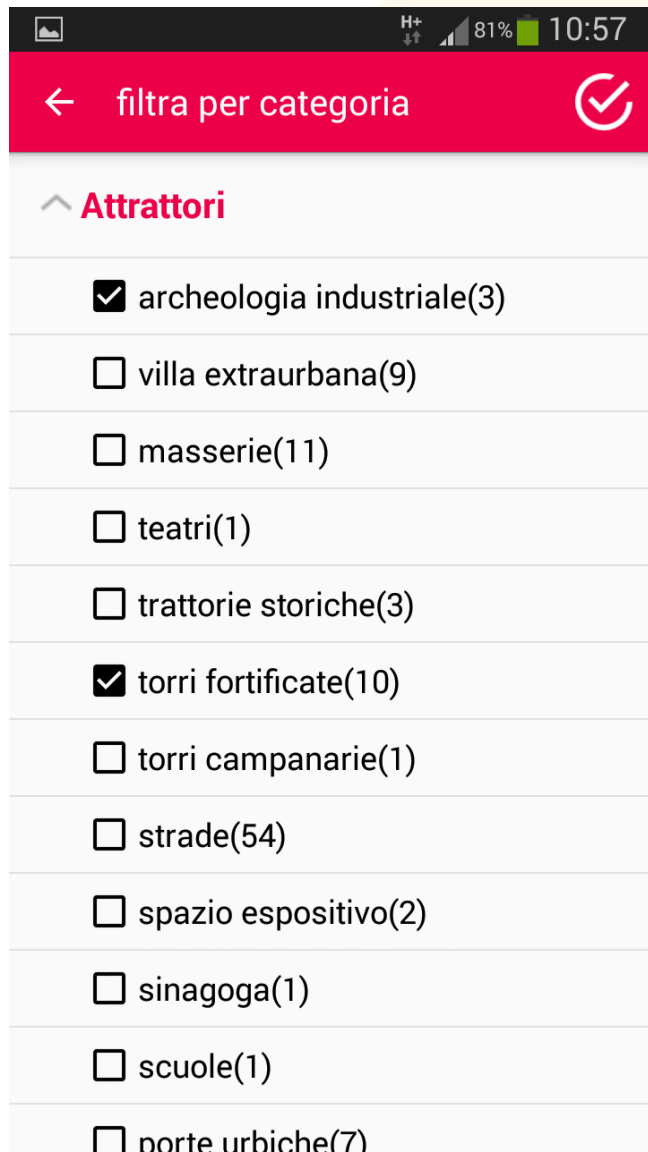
H+ 81% 10:57

filtra per categoria

Attrattori

archeologia industriale(3)

villa extraurbana(9)

masserie(11)

teatri(1)

trattorie storiche(3)

torri fortificate(10)

torri campanarie(1)

strade(54)

spazio espositivo(2)

sinagoga(1)

scuole(1)

porte urbiche(7)